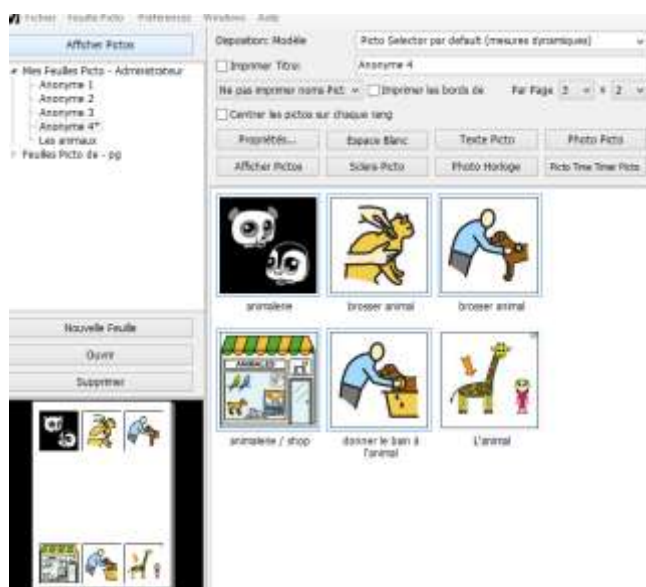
Fichier Feuille Picto Préférences Windows Aide

Afficher Pictos

Mes Feuilles Picto - Administrateur
Anonyme 1
Anonyme 2
Anonyme 3
Anonyme 4*
Les animaux
Feuilles Picto de - pg

Nouvelle Feuille
Ouvrir
Supprimer

Disposition: Modèle
Picto Selector par default (mesures dynamiques)
Imprimer Titre:
Anonyme 4
Ne pas imprimer noms Pict.
Imprimer les bords de
Par Page 3 x 2
Centrer les pictos sur chaque rang
Propriétés...
Espace Blanc
Texte Picto
Photo Picto
Afficher Pictos
Sciera Picto
Photo Horloge
Picto Time Timer Picto

animalerie
brosser animal
brosser animal
ANIMALERIE
animalerie / shop
donner le bain à l'animal
L'animal